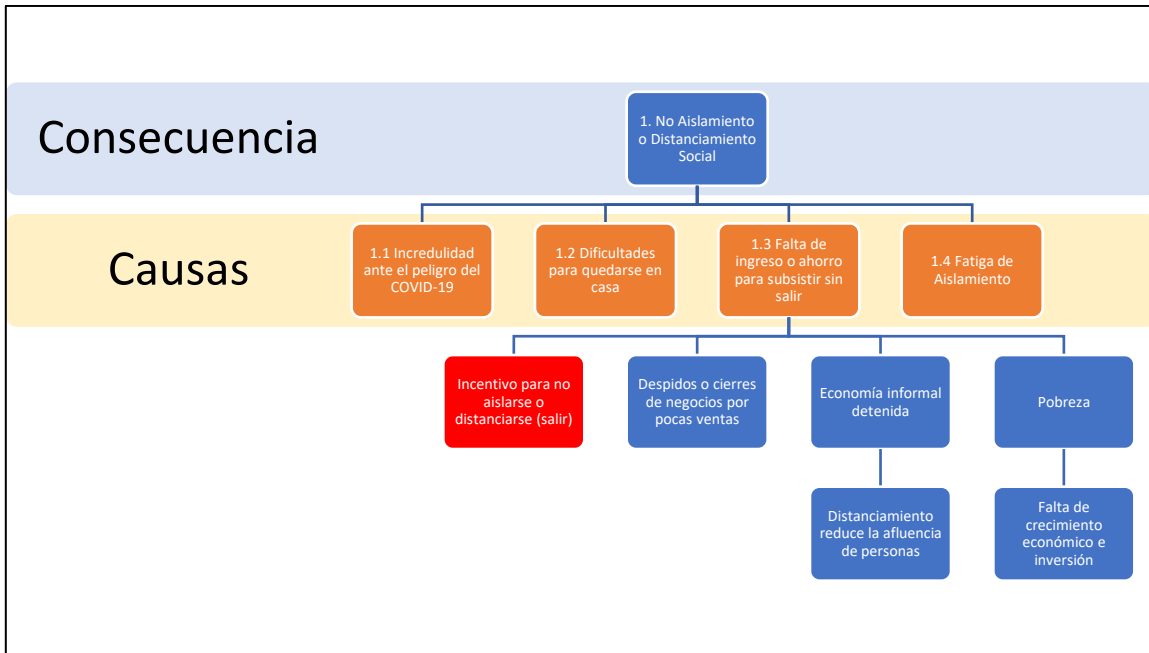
Consecuencia

1. No Aislamiento o Distanciamiento Social

Causas

1.1 Incredulidad ante el peligro del COVID-19

1.2 Dificultades para quedarse en casa

1.3 Falta de ingreso o ahorro para subsistir sin salir

1.4 Fatiga de Aislamiento

Incentivo para no aislarse o distanciarse (salir)

Despidos o cierres de negocios por pocas ventas

Economía informal detenida

Pobreza

Distanciamiento reduce la afluencia de personas

Falta de crecimiento económico e inversión